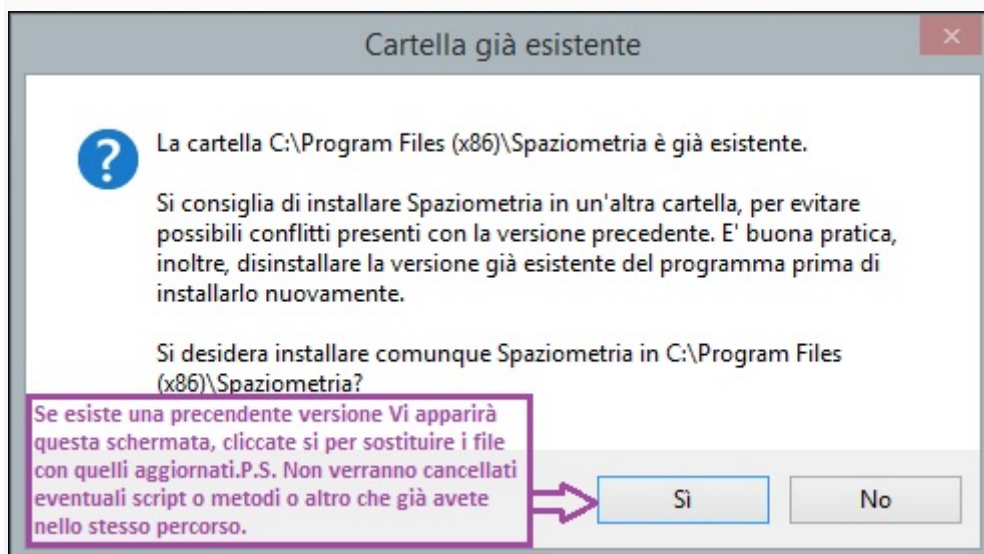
Cartella già esistente

×

La cartella C:\Program Files (x86)\Spaziometria è già esistente.

Si consiglia di installare Spaziometria in un'altra cartella, per evitare possibili conflitti presenti con la versione precedente. E' buona pratica, inoltre, disinstallare la versione già esistente del programma prima di installarlo nuovamente.

Si desidera installare comunque Spaziometria in C:\Program Files (x86)\Spaziometria?

Se esiste una precendente versione Vi apparirà questa schermata, cliccate si per sostituire i file con quelli aggiornati.P.S. Non verranno cancellati eventuali script o metodi o altro che già avete nello stesso percorso.

Sì

No